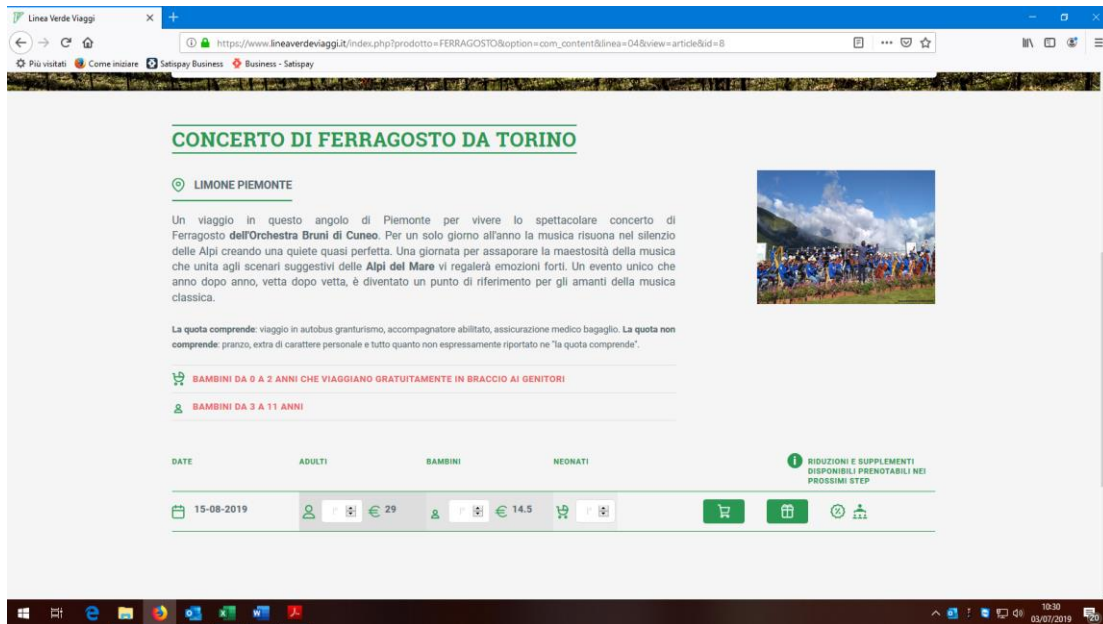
Linea Verde Viaggi

https://www.lineaverdeviaggi.it/index.php?prodotto=FERRAGOSTO&option=com_content&linea=04&view=article&id=8

Più visitati Come iniziare Satispay Business Business - Satispay

CONCERTO DI FERRAGOSTO DA TORINO

LIMONE PIEMONTE

Un viaggio in questo angolo di Piemonte per vivere lo spettacolare concerto di Ferragosto **dell'Orchestra Bruni di Cuneo**. Per un solo giorno all'anno la musica risuona nel silenzio delle Alpi creando una quiete quasi perfetta. Una giornata per assaporare la maestosità della musica che unita agli scenari suggestivi delle **Alpi del Mare** vi regalerà emozioni forti. Un evento unico che anno dopo anno, vetta dopo vetta, è diventato un punto di riferimento per gli amanti della musica classica.

**La quota comprende**: viaggio in autobus granturismo, accompagnatore abilitato, assicurazione medico bagaglio. **La quota non comprende**: pranzo, extra di carattere personale e tutto quanto non espressamente riportato ne "la quota comprende".

BAMBINI DA 0 A 2 ANNI CHE VIAGGIANO GRATUITAMENTE IN BRACCIO AI GENITORI

BAMBINI DA 3 A 11 ANNI

| DATE | ADULTI | BAMBINI | NEONATI | RIDUZIONI E SUPPLEMENTI DISPONIBILI PRENOTABILI NEI PROSSIMI STEP |
|---|---|---|---|---|
| 15-08-2019 | € 29 | € 14.5 | | |

10:30
03/07/2019
20